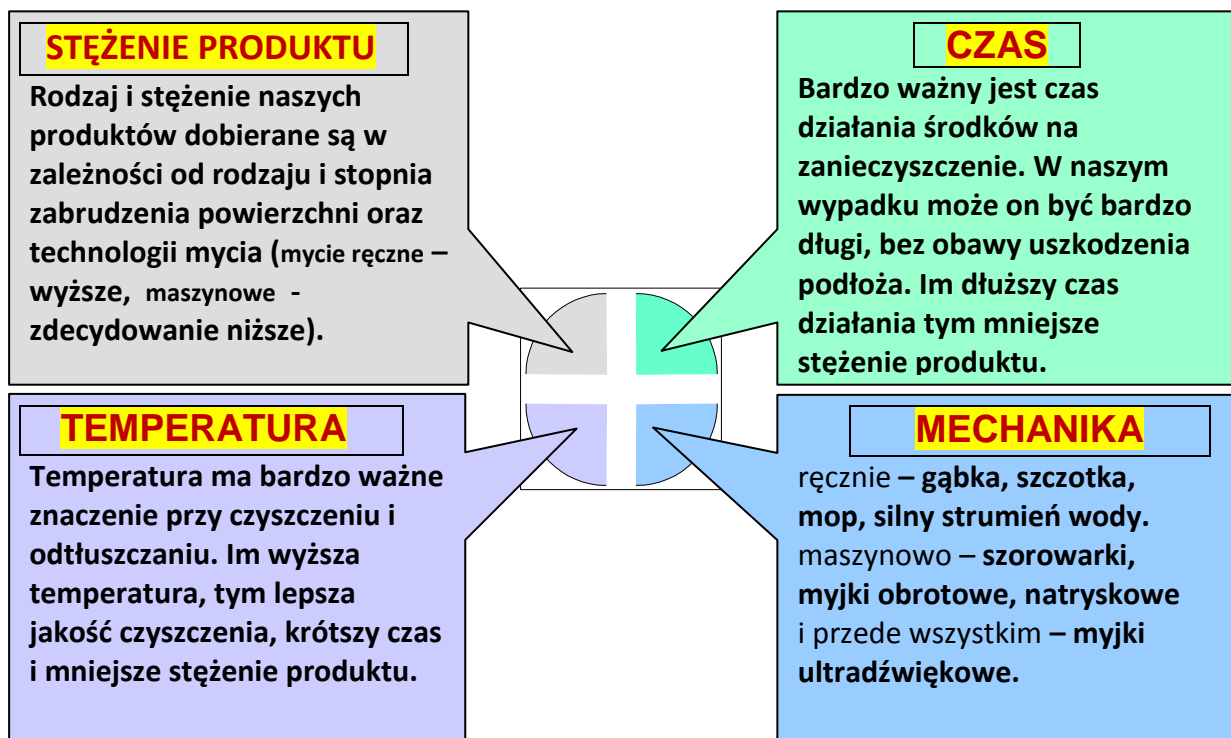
STĘŻENIE PRODUKTU

Rodzaj i stężenie naszych produktów dobierane są w zależności od rodzaju i stopnia zabrudzenia powierzchni oraz technologii mycia (mycie ręczne – wyższe, maszynowe - zdecydowanie niższe).

CZAS

Bardzo ważny jest czas działania środków na zanieczyszczenie. W naszym wypadku może on być bardzo długi, bez obawy uszkodzenia podłoża. Im dłuższy czas działania tym mniejsze stężenie produktu.

TEMPERATURA

Temperatura ma bardzo ważne znaczenie przy czyszczeniu i odtłuszczaniu. Im wyższa temperatura, tym lepsza jakość czyszczenia, krótszy czas i mniejsze stężenie produktu.

MECHANIKA

ręcznie – gąbka, szczotka, mop, silny strumień wody. maszynowo – szorowarki, myjki obrotowe, natryskowe i przede wszystkim – myjki ultradźwiękowe.